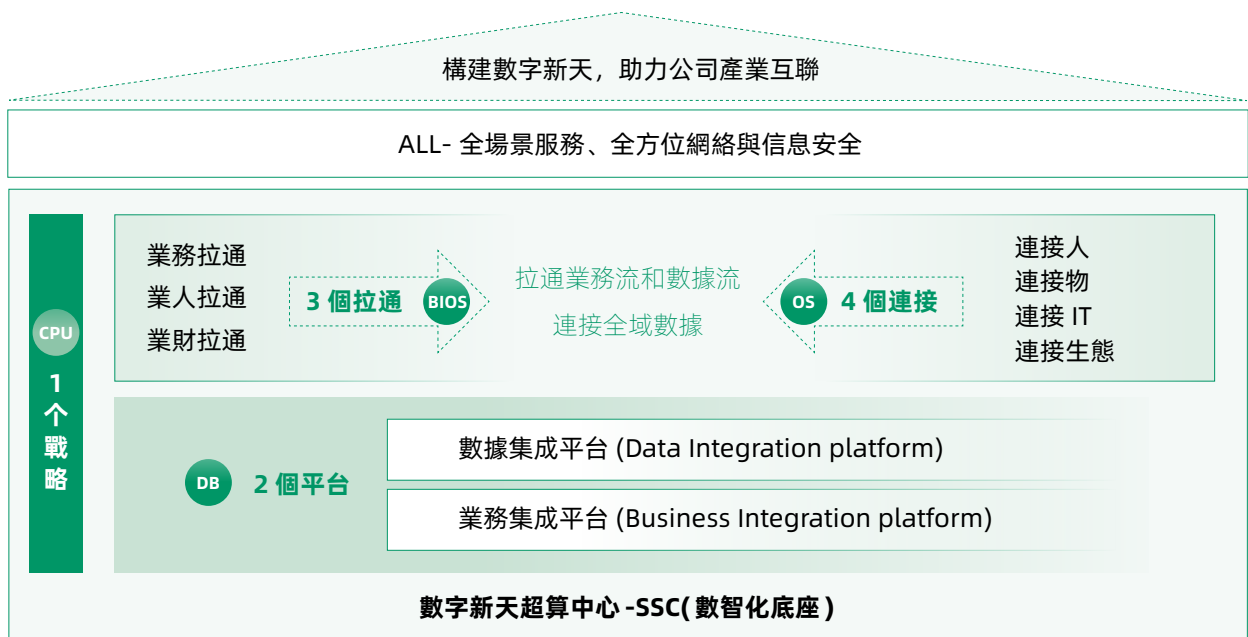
構建數字新天，助力公司產業互聯

ALL- 全場景服務、全方位網絡與信息安全

CPU

1
个
戰
略

業務拉通
業人拉通
業財拉通

3 個拉通

BIOS

拉通業務流和數據流
連接全域數據

OS

4 個連接

連接人
連接物
連接 IT
連接生態

DB

2 個平台

數據集成平台 (Data Integration platform)

業務集成平台 (Business Integration platform)

數字新天超算中心 -SSC( 數智化底座 )